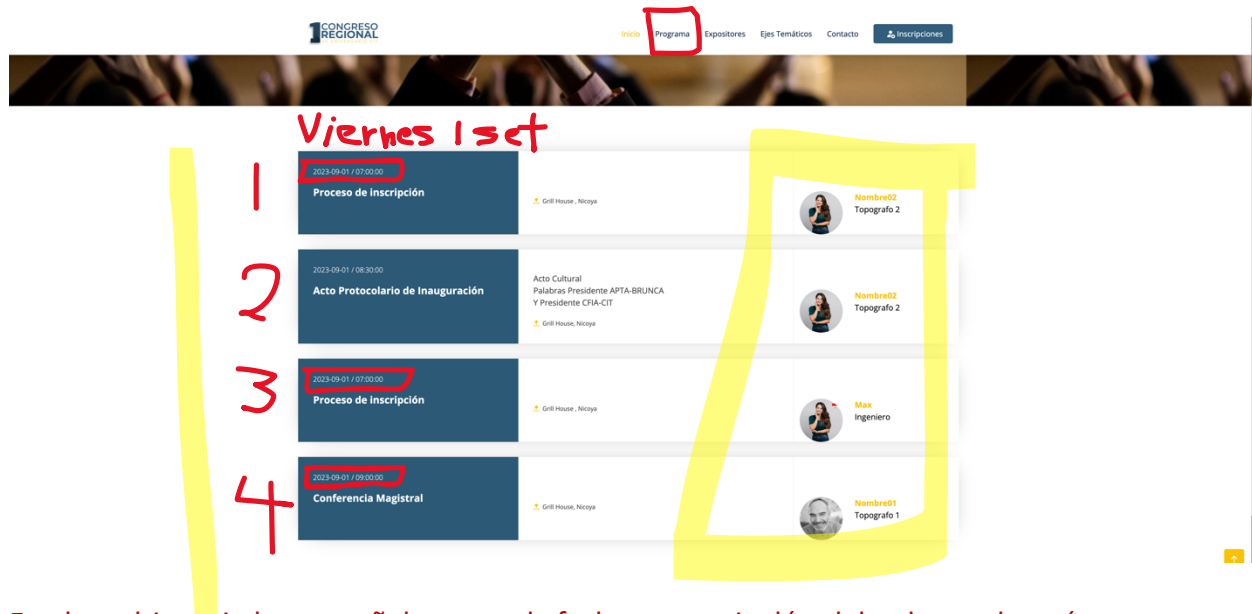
1 CONGRESO REGIONAL

Inicio Programa Expositores Ejes Temáticos Contacto Inscripciones

Viernes 1 set

1
2023-09-01 / 07:00:00
Proceso de inscripción
Grill House , Nicoya
Nombre02
Topografo 2

2
2023-09-01 / 08:30:00
Acto Protocolario de Inauguración
Acto Cultural
Palabras Presidente APTA-BRUNCA
Y Presidente CFIA-CIT
Grill House, Nicoya
Nombre02
Topografo 2

3
2023-09-01 / 07:00:00
Proceso de inscripción
Grill House , Nicoya
Max
Ingeniero

4
2023-09-01 / 09:00:00
Conferencia Magistral
Grill House, Nicoya
Nombre01
Topografo 1

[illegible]